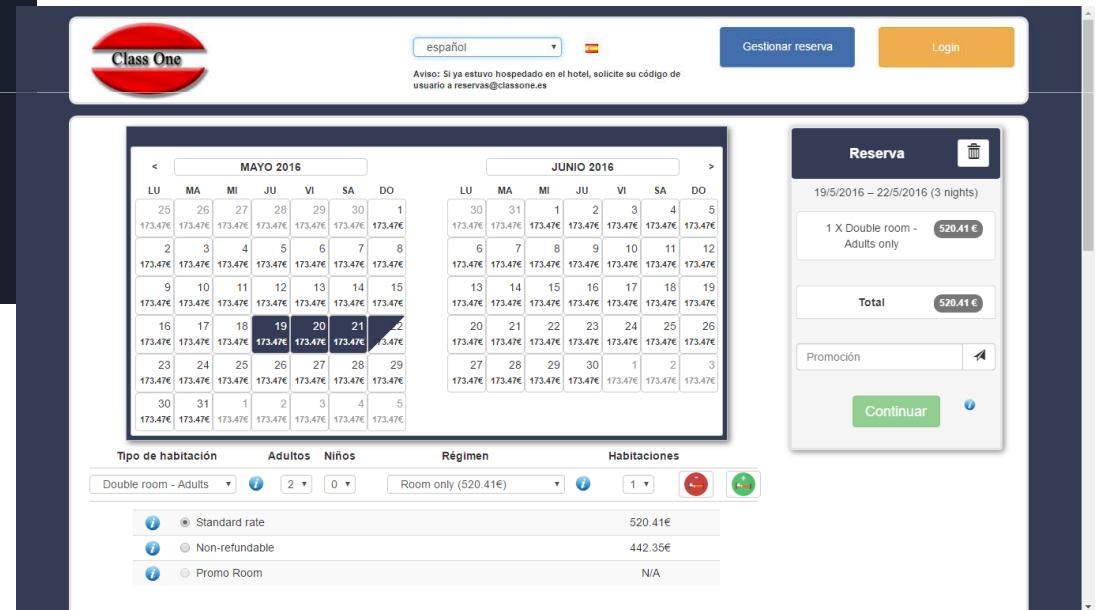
Class One

español

Aviso: Si ya estuvo hospedado en el hotel, solicite su código de usuario a reservas@classone.es

Gestionar reserva

Login

<

MAYO 2016

| LU | MA | MI | JU | VI | SA | DO |
|---|---|---|---|---|---|---|
| 25 173.47€ | 26 173.47€ | 27 173.47€ | 28 173.47€ | 29 173.47€ | 30 173.47€ | 1 173.47€ |
| 2 173.47€ | 3 173.47€ | 4 173.47€ | 5 173.47€ | 6 173.47€ | 7 173.47€ | 8 173.47€ |
| 9 173.47€ | 10 173.47€ | 11 173.47€ | 12 173.47€ | 13 173.47€ | 14 173.47€ | 15 173.47€ |
| 16 173.47€ | 17 173.47€ | 18 173.47€ | 19 173.47€ | 20 173.47€ | 21 173.47€ | 22 173.47€ |
| 23 173.47€ | 24 173.47€ | 25 173.47€ | 26 173.47€ | 27 173.47€ | 28 173.47€ | 29 173.47€ |
| 30 173.47€ | 31 173.47€ | 1 173.47€ | 2 173.47€ | 3 173.47€ | 4 173.47€ | 5 173.47€ |

JUNIO 2016

>

| LU | MA | MI | JU | VI | SA | DO |
|---|---|---|---|---|---|---|
| 30 173.47€ | 31 173.47€ | 1 173.47€ | 2 173.47€ | 3 173.47€ | 4 173.47€ | 5 173.47€ |
| 6 173.47€ | 7 173.47€ | 8 173.47€ | 9 173.47€ | 10 173.47€ | 11 173.47€ | 12 173.47€ |
| 13 173.47€ | 14 173.47€ | 15 173.47€ | 16 173.47€ | 17 173.47€ | 18 173.47€ | 19 173.47€ |
| 20 173.47€ | 21 173.47€ | 22 173.47€ | 23 173.47€ | 24 173.47€ | 25 173.47€ | 26 173.47€ |
| 27 173.47€ | 28 173.47€ | 29 173.47€ | 30 173.47€ | 1 173.47€ | 2 173.47€ | 3 173.47€ |

Reserva

19/5/2016 – 22/5/2016 (3 nights)

1 X Double room - Adults only 520.41 €

Total 520.41 €

Promoción

Continuar

Tipo de habitación | Adultos | Niños | Régimen | Habitaciones

Double room - Adults | 2 | 0 | Room only (520.41€) | 1

Standard rate 520.41€

Non-refundable 442.35€

Promo Room N/A